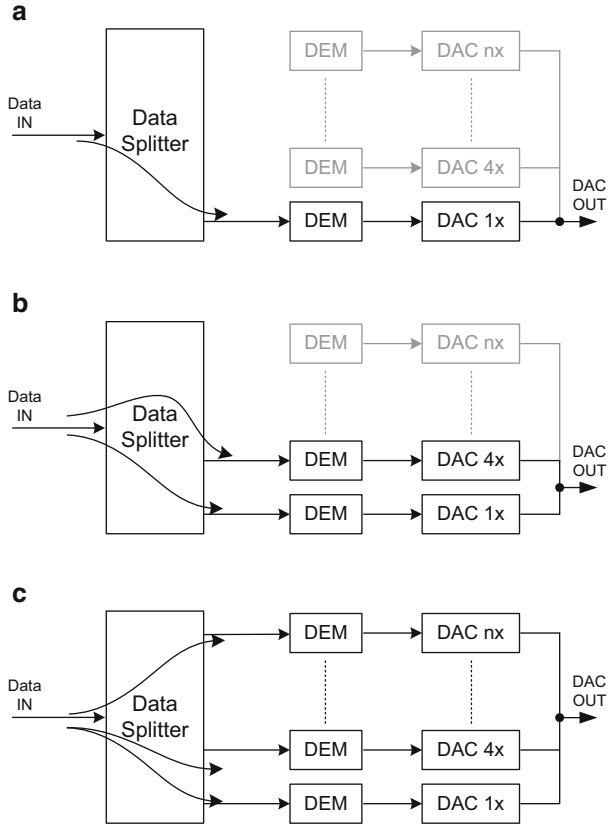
a

Data IN

Data Splitter

DEM

DAC nx

DEM

DAC 4x

DEM

DAC 1x

DAC OUT

b

Data IN

Data Splitter

DEM

DAC nx

DEM

DAC 4x

DEM

DAC 1x

DAC OUT

c

Data IN

Data Splitter

DEM

DAC nx

DEM

DAC 4x

DEM

DAC 1x

DAC OUT